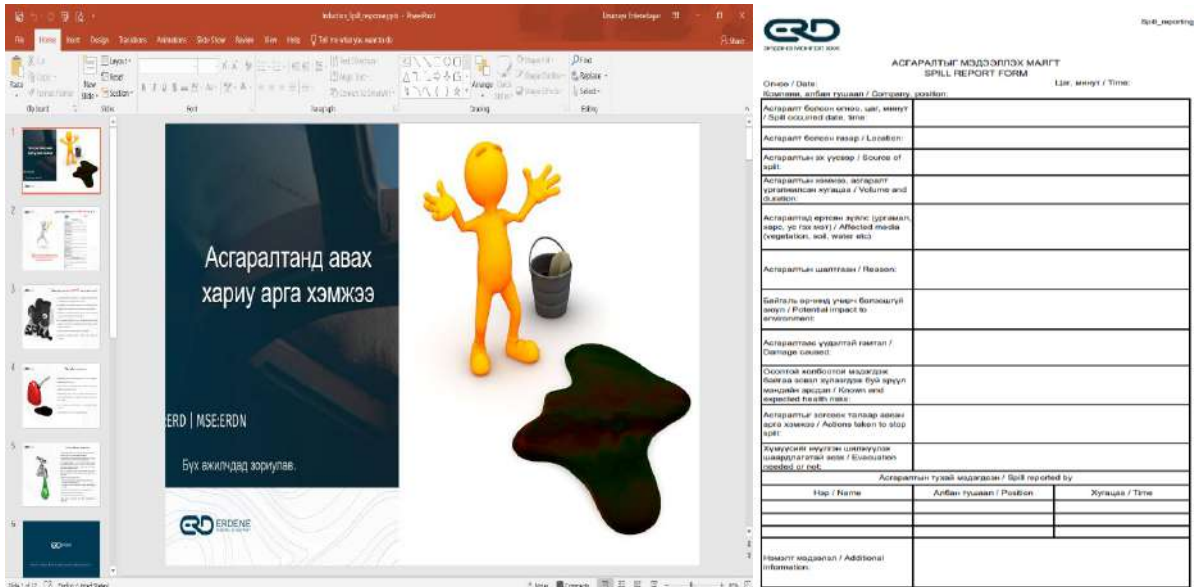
Induction_Spill_reporting.pptx - PowerPoint

File Home Insert Design Transitions Animations Slide Show Review View Help Tell me what you want to do

Share

Paste Clipboard Slides Font Paragraph Drawing Editing

Find Replace Select

Асгаралтанд авах хариу арга хэмжээ

ERD | MSE:ERDN

Бүх ажилчдад зориулав.

ERDENE

Spill_reporting

ERD

АСГАРАЛТЫГ МЭДЭЭЛЭХ МАЯГТ
SPILL REPORT FORM

Огноо / Date:
Цаг, минут / Time:
Компани, албан тушаал / Company, position:

| | |
|---|---|
| Асгаралт болсон огноо, цаг, минут / Spill occurred date, time: | |
| Асгаралт болсон газар / Location: | |
| Асгаралтын эх үүсвэр / Source of spill: | |
| Асгаралтын хэмжээ, асгаралт үргэлжилсэн хугацаа / Volume and duration: | |
| Асгаралтад өртсөн зүйлс (ургамал, хөрс, ус гэх мэт) / Affected media (vegetation, soil, water etc) | |
| Асгаралтын шалтгаан / Reason: | |
| Байгаль орчинд учрах болзошгүй аюул / Potential impact to environment: | |
| Асгаралтаас учралтай гэмтэл / Damage caused: | |
| Осолтой холбоотой мэдэгдэж байгаа эсвэл хүлээгдэж буй эрүүл мэндийн эрсдэл / Known and expected health risks: | |
| Асгаралтыг зогсоох талаар авсан арга хэмжээ / Actions taken to stop spill: | |
| Хүмүүсийг нүүлгэн шилжүүлэх шаардлагатай эсэх / Evacuation needed or not: | |

Асгаралтын тухай мэдээлсэн / Spill reported by

| Нэр / Name | Албан тушаал / Position | Хугацаа / Time |
|---|---|---|
| | | |
| | | |

Нэмэлт мэдээлэл / Additional information:

Slide 1 of 12 Notes Comments